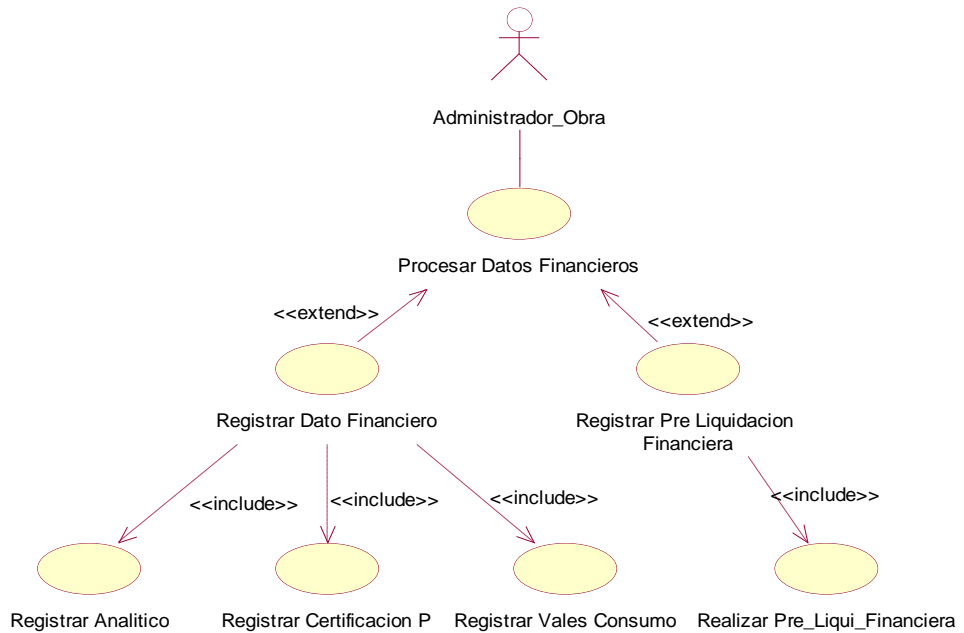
Administrador_Obra

Procesar Datos Financieros

<<extend>>

<<extend>>

Registrar Dato Financiero

Registrar Pre Liquidacion Financiera

<<include>>

<<include>>

<<include>>

<<include>>

Registrar Analitico

Registrar Certificacion P

Registrar Vales Consumo

Realizar Pre_Liqui_Financiera